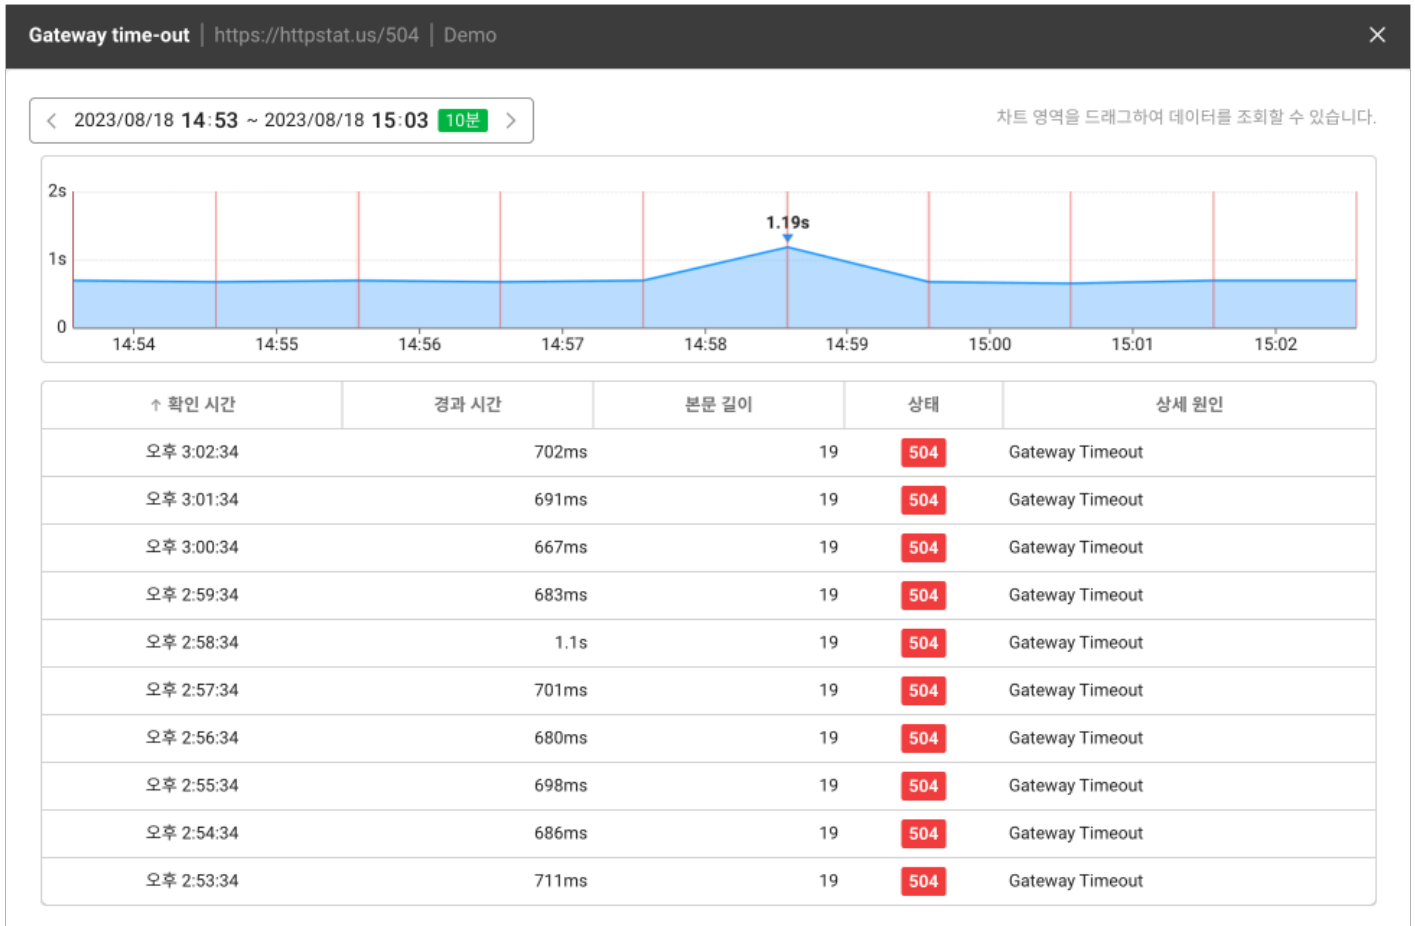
Gateway time-out | https://httpstat.us/504 | Demo ✕

< 2023/08/18 14:53 ~ 2023/08/18 15:03 10분 >

차트 영역을 드래그하여 데이터를 조회할 수 있습니다.

2s
1s
0
1.19s
14:54 14:55 14:56 14:57 14:58 14:59 15:00 15:01 15:02

| ↑ 확인 시간 | 경과 시간 | 본문 길이 | 상태 | 상세 원인 |
|---|---|---|---|---|
| 오후 3:02:34 | 702ms | 19 | 504 | Gateway Timeout |
| 오후 3:01:34 | 691ms | 19 | 504 | Gateway Timeout |
| 오후 3:00:34 | 667ms | 19 | 504 | Gateway Timeout |
| 오후 2:59:34 | 683ms | 19 | 504 | Gateway Timeout |
| 오후 2:58:34 | 1.1s | 19 | 504 | Gateway Timeout |
| 오후 2:57:34 | 701ms | 19 | 504 | Gateway Timeout |
| 오후 2:56:34 | 680ms | 19 | 504 | Gateway Timeout |
| 오후 2:55:34 | 698ms | 19 | 504 | Gateway Timeout |
| 오후 2:54:34 | 686ms | 19 | 504 | Gateway Timeout |
| 오후 2:53:34 | 711ms | 19 | 504 | Gateway Timeout |